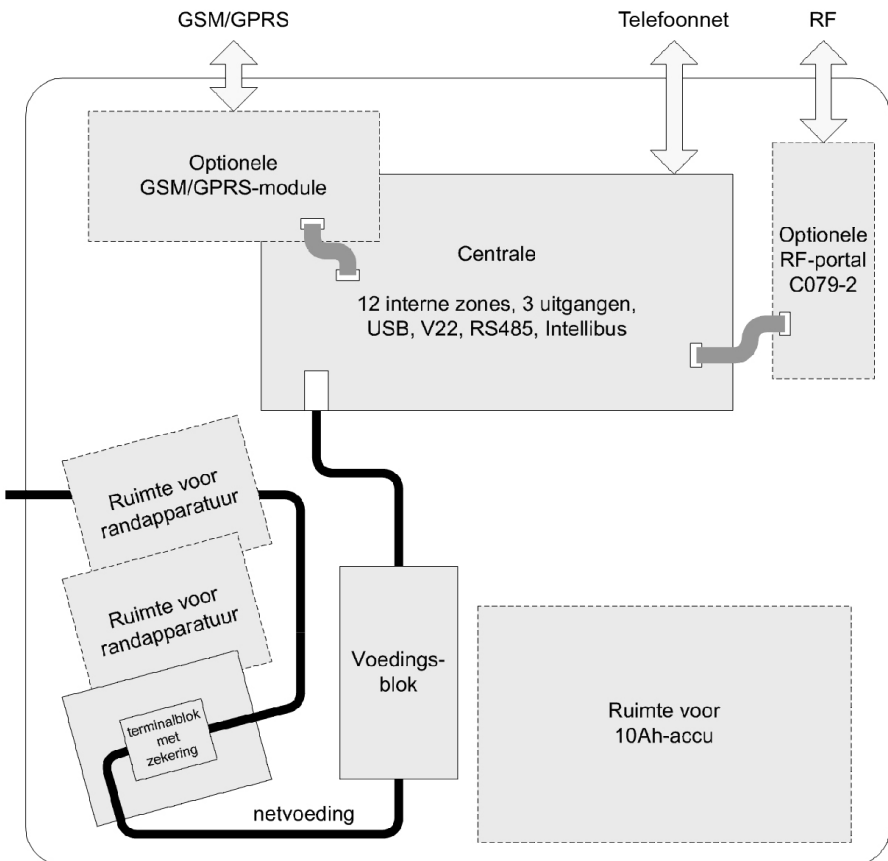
GSM/GPRS

Telefoonnet

RF

Optionele GSM/GPRS-module

Centrale

12 interne zones, 3 uitgangen, USB, V22, RS485, Intellibus

Optionele RF-portal C079-2

Ruimte voor randapparatuur

Ruimte voor randapparatuur

terminalblok met zekering

Voedingsblok

Ruimte voor 10Ah-accu

netvoeding